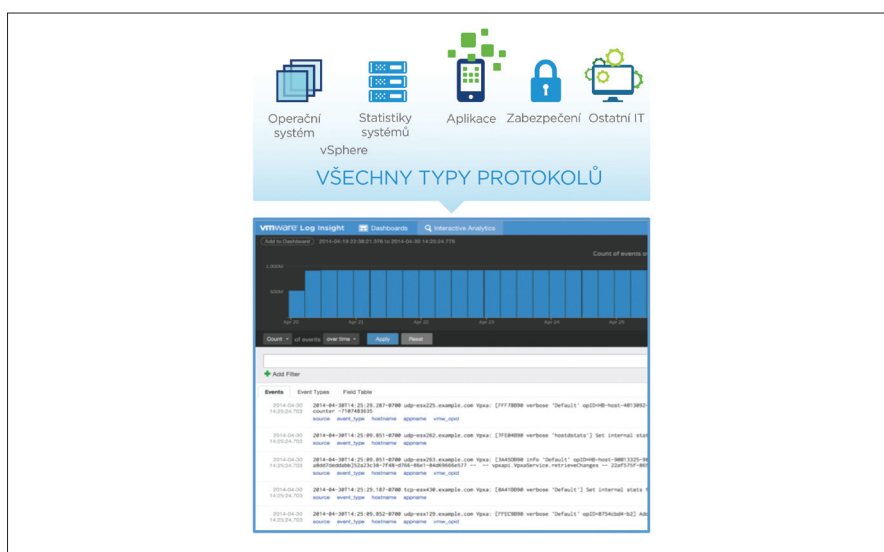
Operační systém

Statistiky systémů

vSphere

Aplikace

Zabezpečení

Ostatní IT

VŠECHNY TYPY PROTOKOLŮ

vmware Log Insight Dashboards Interactive Analytics

Add to Dashboard 2014-04-19 22:38:21.576 to 2014-04-30 14:25:24.776

Count of events o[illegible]

1,000K

500k

Apr 20 Apr 21 Apr 22 Apr 23 Apr 24 Apr 25

Count of events over time Apply Reset

Add Filter

Events Event Types Field Table

2014-04-30 14:25:24.703 2014-04-30T14:25:29.207-0700 udp-esx225.example.com Vpxa: [FFF78B90 verbose 'Default' opID=HB-host-4013052-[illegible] counter -71074635
source event_type hostname appname vmw_opid

2014-04-30 14:25:24.703 2014-04-30T14:25:09.851-0700 udp-esx262.example.com Vpxa: [7FC04B90 verbose 'hostdstats'] Set internal stat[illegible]
source event_type hostname appname

2014-04-30 14:25:24.703 2014-04-30T14:25:09.851-0700 udp-esx263.example.com Vpxa: [34450B90 info 'Default' opID=HB-host-90013325-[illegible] a0dd7deddabb252a23c30-7f40-d766-86e1-04d60666e577 -- -- vpxapi.VpxaService.retrieveChanges -- 22af575f-00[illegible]
source event_type hostname appname vmw_opid

2014-04-30 14:25:24.703 2014-04-30T14:25:29.187-0700 tcp-esx430.example.com Vpxa: [B4410B90 verbose 'Default'] Set internal stats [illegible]
source event_type hostname appname

2014-04-30 14:25:24.703 2014-04-30T14:25:09.852-0700 udp-esx129.example.com Vpxa: [7FSC3B90 verbose 'Default' opID=8754cbd4-b2] Add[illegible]
source event_type hostname appname vmw_opid